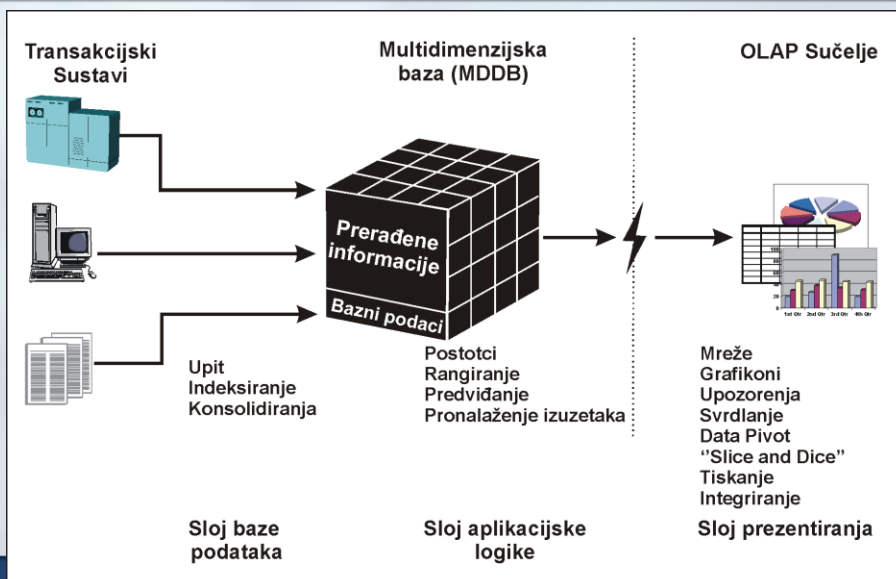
Transakcijski Sustavi

Multidimenzijska baza (MDDB)

OLAP Sučelje

Prerađene informacije

Bazni podaci

1st Qtr 2nd Qtr 3rd Qtr 4th Qtr

Upit
Indeksiranje
Konsolidiranja

Postotci
Rangiranje
Predviđanje
Pronalaženje izuzetaka

Mreže
Grafikoni
Upozorenja
Svrdlanje
Data Pivot
''Slice and Dice"
Tiskanje
Integriranje

Sloj baze podataka

Sloj aplikacijske logike

Sloj prezentiranja